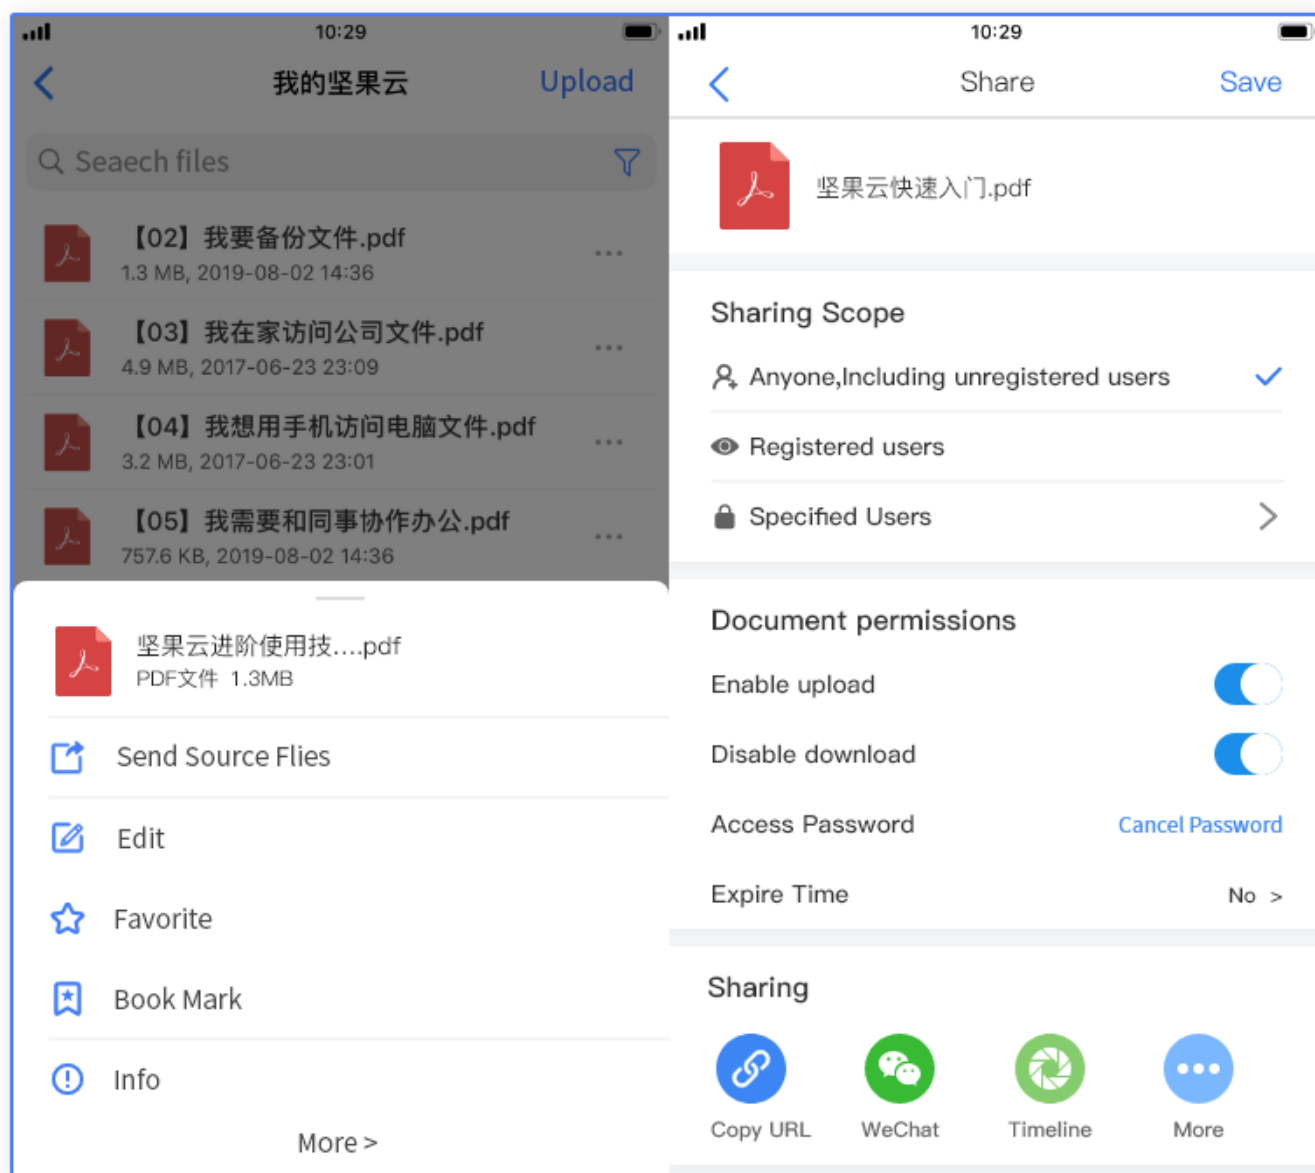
10:29

我的坚果云

Upload

Seach files

【02】我要备份文件.pdf
1.3 MB, 2019-08-02 14:36

【03】我在家访问公司文件.pdf
4.9 MB, 2017-06-23 23:09

【04】我想用手机访问电脑文件.pdf
3.2 MB, 2017-06-23 23:01

【05】我需要和同事协作办公.pdf
757.6 KB, 2019-08-02 14:36

坚果云进阶使用技....pdf
PDF文件 1.3MB

Send Source Flies

Edit

Favorite

Book Mark

Info

More >

10:29

Share

Save

坚果云快速入门.pdf

Sharing Scope

Anyone,Including unregistered users

Registered users

Specified Users

Document permissions

Enable upload

Disable download

Access Password

Cancel Password

Expire Time

No >

Sharing

Copy URL

WeChat

Timeline

More